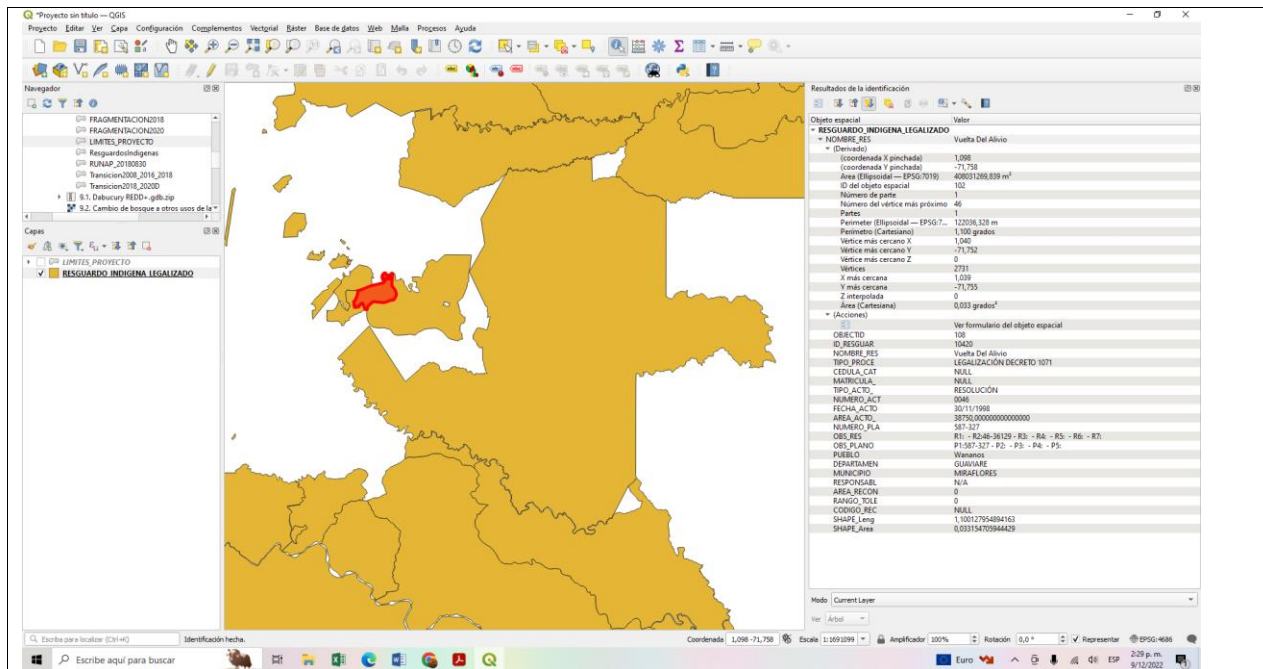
*Proyecto sin título — QGIS

Proyecto Editar Ver Capa Configuración Complementos Vectorial Ráster Base de datos Web Malla Procesos Ayuda

Navegador

FRAGMENTACION2018
FRAGMENTACION2020
LIMITES_PROYECTO
ResguardosIndigenas
RUNAP_20180830
Transicion2008_2016_2018
Transicion2018_2020D
9.1. Dabucury REDD+.gdb.zip
9.2. Cambio de bosque a otros usos de la

Capas

LIMITES_PROYECTO
RESGUARDO INDIGENA LEGALIZADO

Resultados de la identificación

| Objeto espacial | Valor |
|---|---|
| RESGUARDO_INDIGENA_LEGALIZADO | |
| NOMBRE_RES | Vuelta Del Alivio |
| (Derivado) | |
| (coordenada X pinchada) | 1,098 |
| (coordenada Y pinchada) | -71,758 |
| Area (Ellipsoidal — EPSG:7019) | 408031269,839 m² |
| ID del objeto espacial | 102 |
| Número de parte | 1 |
| Número del vértice más próximo | 46 |
| Partes | 1 |
| Perimeter (Ellipsoidal — EPSG:7... | 122036,328 m |
| Perímetro (Cartesiano) | 1,100 grados |
| Vértice más cercano X | 1,040 |
| Vértice más cercano Y | -71,752 |
| Vértice más cercano Z | 0 |
| Vértices | 2731 |
| X más cercana | 1,039 |
| Y más cercana | -71,755 |
| Z interpolada | 0 |
| Área (Cartesiana) | 0,033 grados² |
| (Acciones) | |
| | Ver formulario del objeto espacial |
| OBJECTID | 108 |
| ID_RESGUAR | 10420 |
| NOMBRE_RES | Vuelta Del Alivio |
| TIPO_PROCE | LEGALIZACIÓN DECRETO 1071 |
| CEDULA_CAT | NULL |
| MATRICULA_ | NULL |
| TIPO_ACTO_ | RESOLUCIÓN |
| NUMERO_ACT | 0046 |
| FECHA_ACTO | 30/11/1998 |
| AREA_ACTO_ | 38750,000000000000 |
| NUMERO_PLA | 587-327 |
| OBS_RES | R1: - R2:46-36129 - R3: - R4: - R5: - R6: - R7: |
| OBS_PLANO | P1:587-327 - P2: - P3: - P4: - P5: |
| PUEBLO | Wananos |
| DEPARTAMEN | GUAVIARE |
| MUNICIPIO | MIRAFLORES |
| RESPONSABL | N/A |
| AREA_RECON | 0 |
| RANGO_TOLE | 0 |
| CODIGO_REC | NULL |
| SHAPE_Leng | 1,100127954894163 |
| SHAPE_Area | 0,033154705944429 |

Modo Current Layer
Ver Árbol

Escriba para localizar (Ctrl+K) Identificación hecha. Coordenada 1,098 -71,758 Escala 1:1691099 Amplificador 100% Rotación 0,0 ° Representar EPSG:4686

Escribe aquí para buscar Euro ESP 2:29 p. m. 9/12/2022